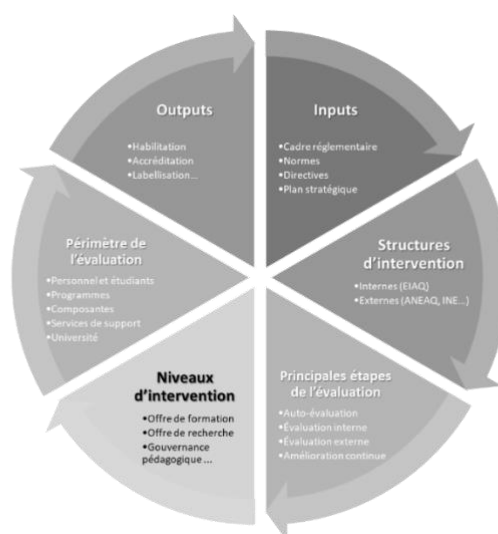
Outputs
•Habilitation
•Accréditation
•Labellisation...

Inputs
•Cadre réglementaire
•Normes
•Directives
•Plan stratégique

Structures d'intervention
•Internes (EIAQ)
•Externes (ANEAQ, INE...)

Principales étapes de l'évaluation
•Auto-évaluation
•Évaluation interne
•Évaluation externe
•Amélioration continue

Niveaux d'intervention
•Offre de formation
•Offre de recherche
•Gouvernance pédagogique ...

Périmètre de l'évaluation
•Personnel et étudiants
•Programmes
•Composantes
•Services de support
•Université